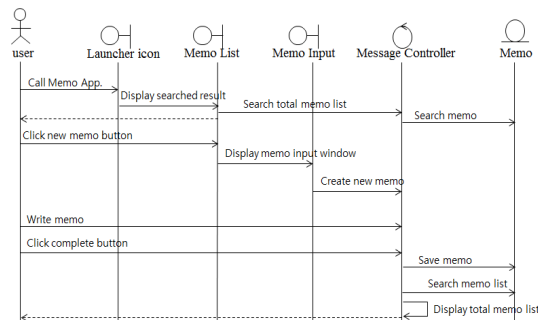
user
Launcher icon
Memo List
Memo Input
Message Controller
Memo

Call Memo App.
Display searched result
Search total memo list
Search memo
Click new memo button
Display memo input window
Create new memo
Write memo
Click complete button
Save memo
Search memo list
Display total memo list